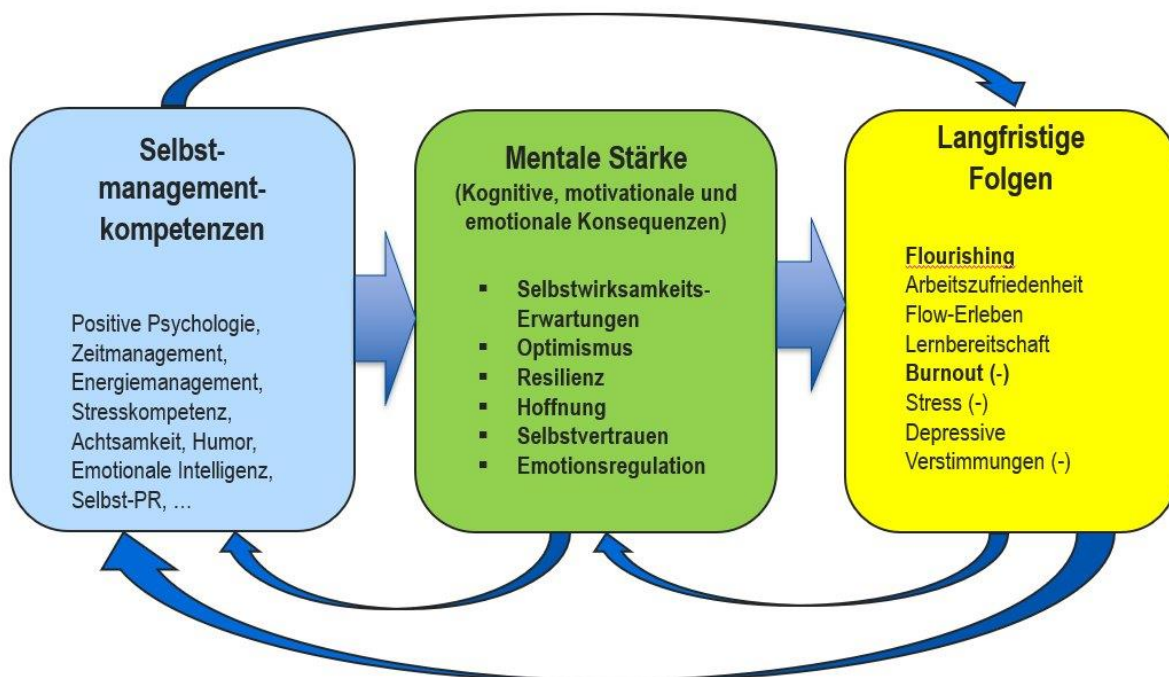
Selbst-management-kompetenzen

Positive Psychologie, Zeitmanagement, Energiemanagement, Stresskompetenz, Achtsamkeit, Humor, Emotionale Intelligenz, Selbst-PR, …

Mentale Stärke
(Kognitive, motivationale und emotionale Konsequenzen)

▪ Selbstwirksamkeits-Erwartungen
▪ Optimismus
▪ Resilienz
▪ Hoffnung
▪ Selbstvertrauen
▪ Emotionsregulation

Langfristige Folgen

Flourishing
Arbeitszufriedenheit
Flow-Erleben
Lernbereitschaft
Burnout (-)
Stress (-)
Depressive Verstimmungen (-)